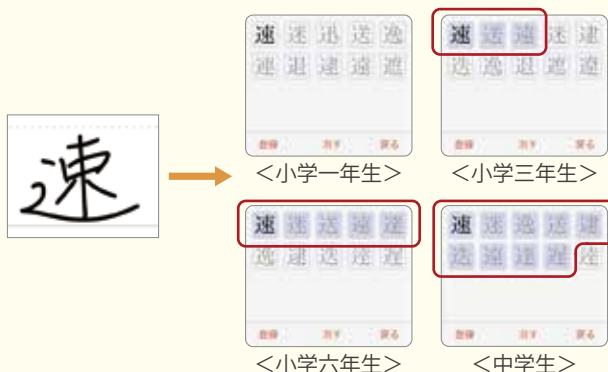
速

速 迷 迅 送 逸
連 退 逮 適 遮
登録 消す 戻る
<小学一年生>

速 送 適 述 建
透 逸 退 遮 遼
登録 消す 戻る
<小学三年生>

速 迷 送 適 逹
逸 逮 迅 逹 遅
登録 消す 戻る
<小学六年生>

速 述 逸 送 建
透 適 達 遅 迮
登録 消す 戻る
<中学生>